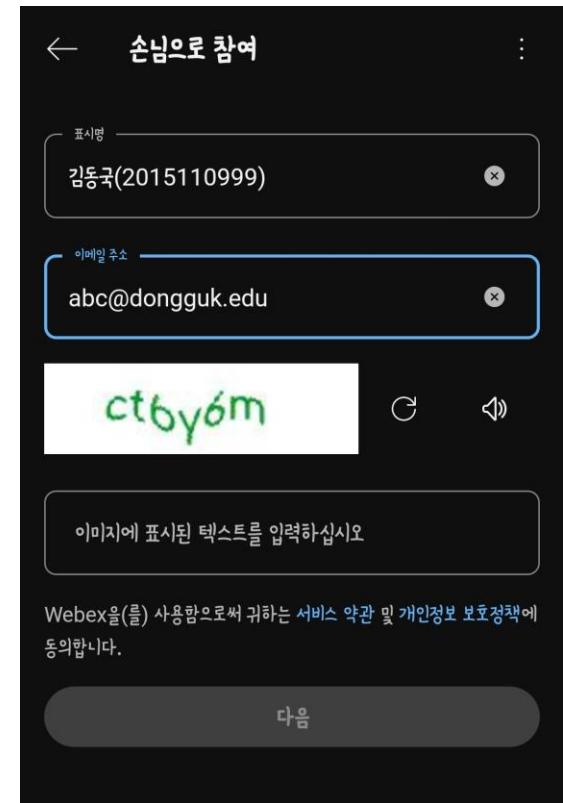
손님으로 참여

표시명
김동국(2015110999)

이메일 주소
abc@dongguk.edu

ct6y6m

이미지에 표시된 텍스트를 입력하십시오

Webex을(를) 사용함으로써 귀하는 서비스 약관 및 개인정보 보호정책에 동의합니다.

다음